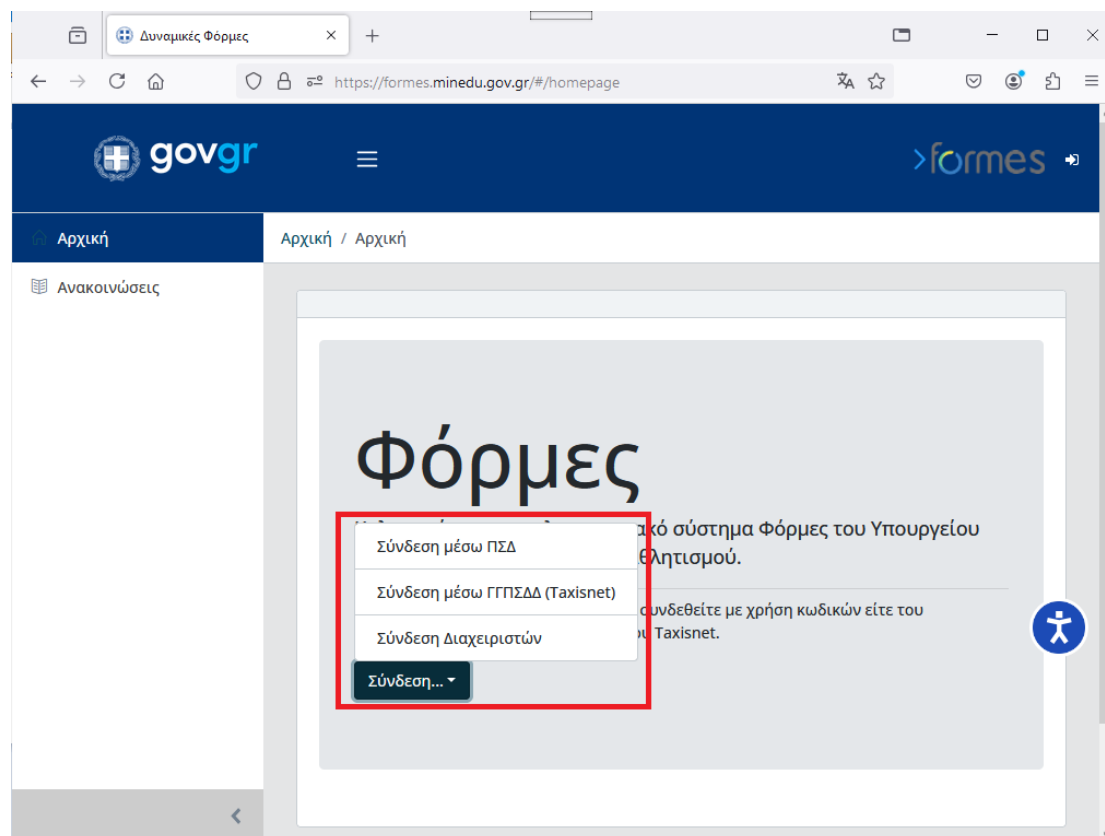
Δυναμικές Φόρμες

https://formes.minedu.gov.gr/#/homepage

govgr

>formes

Αρχική

Ανακοινώσεις

Αρχική / Αρχική

Φόρμες

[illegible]ακό σύστημα Φόρμες του Υπουργείου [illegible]θλητισμού.

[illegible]συνδεθείτε με χρήση κωδικών είτε του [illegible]ου Taxisnet.

Σύνδεση μέσω ΠΣΔ

Σύνδεση μέσω ΓΓΠΣΔΔ (Taxisnet)

Σύνδεση Διαχειριστών

Σύνδεση...